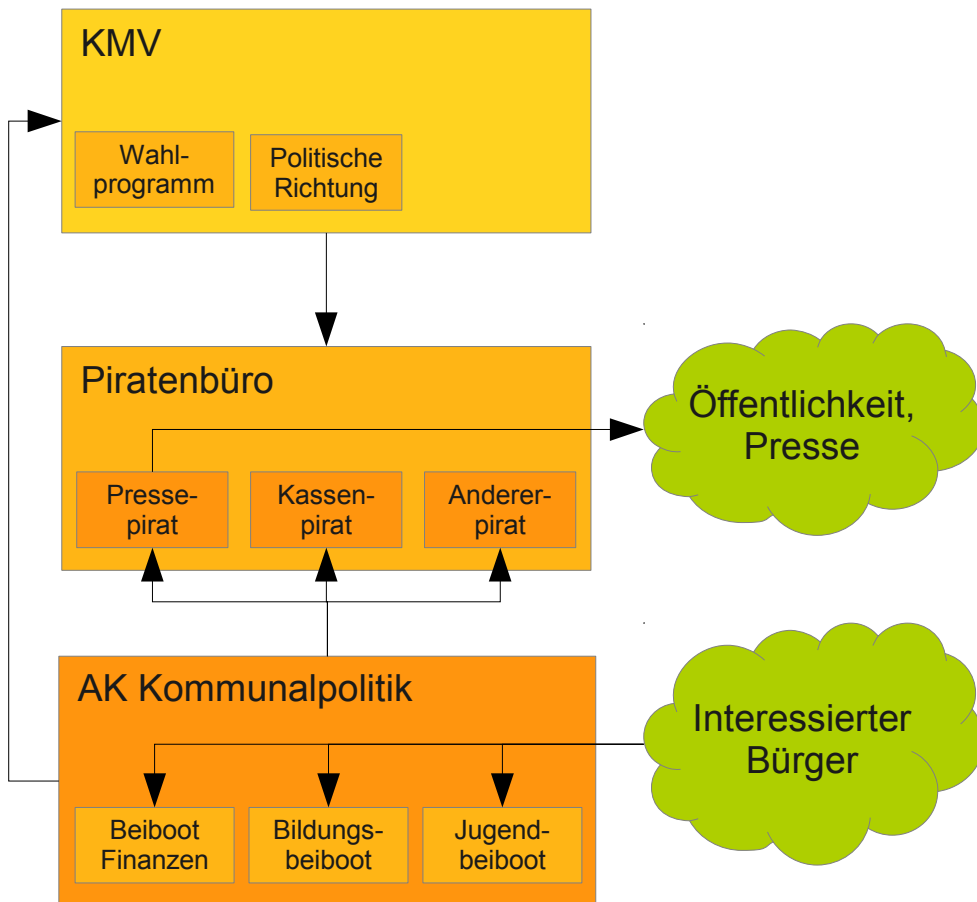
KMV

Wahlprogramm

Politische Richtung

Piratenbüro

Pressepirat

Kassenpirat

Andererpirat

Öffentlichkeit, Presse

AK Kommunalpolitik

Interessierter Bürger

Beiboot Finanzen

Bildungsbeiboot

Jugendbeiboot